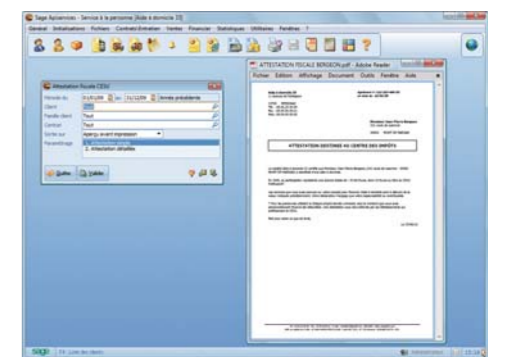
Sage Apisservices - Service à la personne [Aide à domicile 33]

Général Initialisations Fichiers Contrats/Entretien Ventes Financier Statistiques Utilitaires Fenêtres ?

Attestation Fiscale CESU

Période du 01/01/09 au 31/12/09 Année précédente

Client

Famille client Tout

Contrat Tout

Sortie sur Aperçu avant impression

Paramétrage 1. Attestation simple
2. Attestation détaillée

Quitter Valider

ATTESTATION FISCALE BERGEON.pdf - Adobe Reader

Fichier Edition Affichage Document Outils Fenêtre Aide

ATTESTATION DESTINEE AU CENTRE DES IMPÔTS

sage F1 Liste des clients